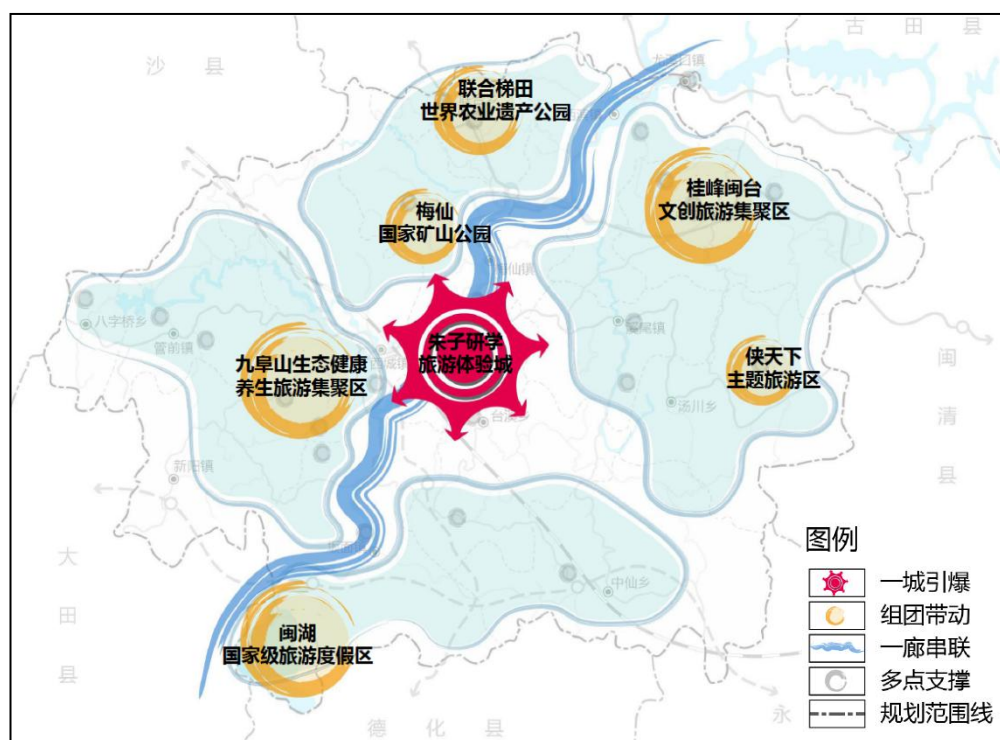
沙县

古田县

联合梯田
世界农业遗产公园

桂峰闽台
文创旅游集聚区

梅仙
国家矿山公园

八字桥乡

管前镇

朱子研学
旅游体验城

九阜山生态健康
养生旅游集聚区

侠天下
主题旅游区

汤川乡

闽清县

新桥镇

大田县

中仙乡

闽湖
国家级旅游度假区

德化县

永

图例
一城引爆
组团带动
一廊串联
多点支撑
规划范围线